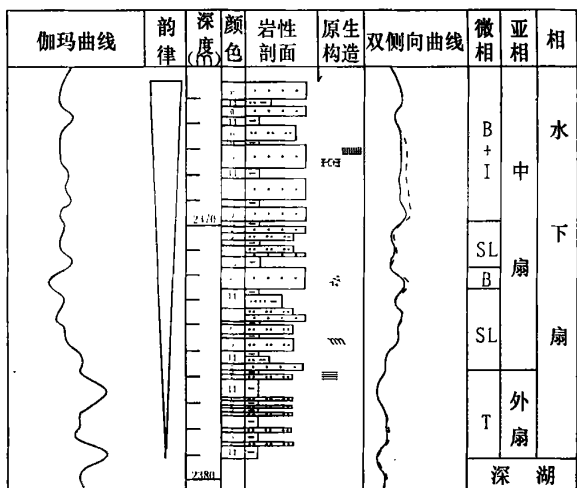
| 伽玛曲线 | 韵律 | 深度(m) | 颜色 | 岩性剖面 | 原生构造 | 双侧向曲线 | 微相 | 亚相 | 相 |
|---|---|---|---|---|---|---|---|---|---|
| | | 2370 | | | | | B+I | 中 | 水 |
| | | | | | | | SL | 扇 | 下 |
| | | | | | | | B | | |
| | | | | | | | SL | | 扇 |
| | | 2380 | | | | | T | 外扇 | |
| | | | | | | | 深 | | 湖 |